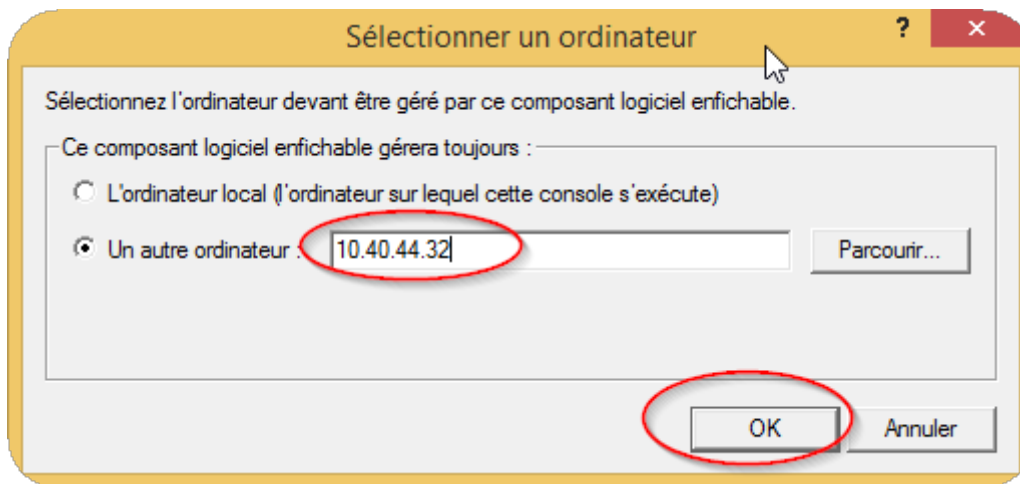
Sélectionner un ordinateur

?

Sélectionnez l'ordinateur devant être géré par ce composant logiciel enfichable.

Ce composant logiciel enfichable gérera toujours :

L'ordinateur local (l'ordinateur sur lequel cette console s'exécute)

Un autre ordinateur : 10.40.44.32

Parcourir...

OK

Annuler